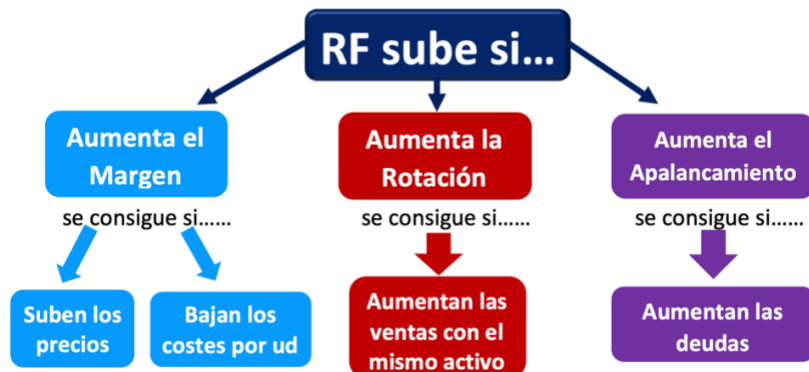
RF sube si…

Aumenta el Margen

se consigue si……

Suben los precios

Bajan los costes por ud

Aumenta la Rotación

se consigue si……

Aumentan las ventas con el mismo activo

Aumenta el Apalancamiento

se consigue si……

Aumentan las deudas